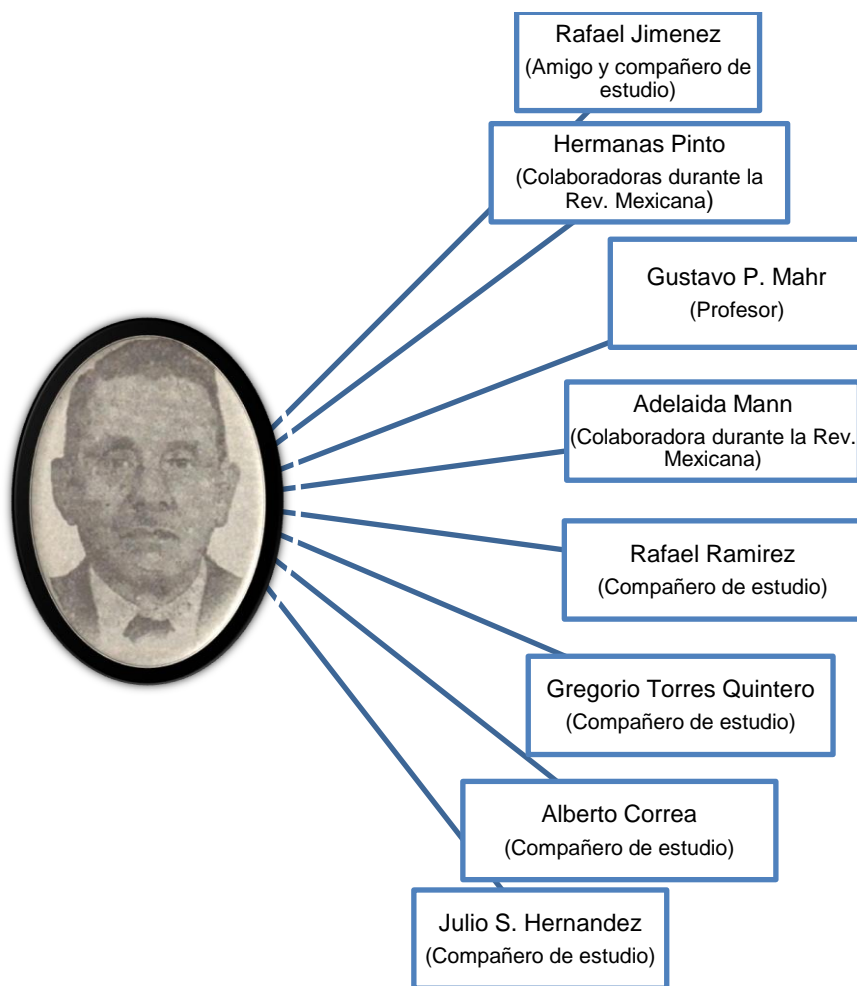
Rafael Jimenez
(Amigo y compañero de estudio)

Hermanas Pinto
(Colaboradoras durante la Rev. Mexicana)

Gustavo P. Mahr
(Profesor)

Adelaida Mann
(Colaboradora durante la Rev. Mexicana)

Rafael Ramirez
(Compañero de estudio)

Gregorio Torres Quintero
(Compañero de estudio)

Alberto Correa
(Compañero de estudio)

Julio S. Hernandez
(Compañero de estudio)